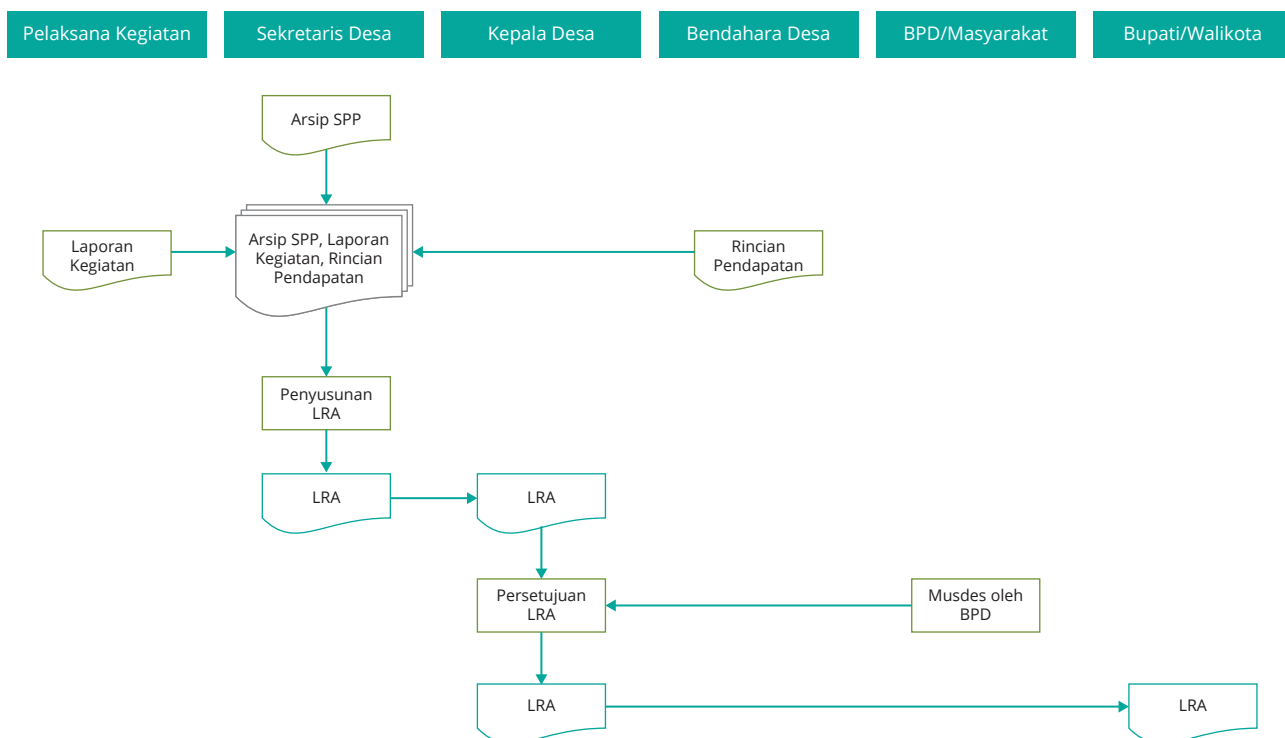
Pelaksana Kegiatan

Sekretaris Desa

Kepala Desa

Bendahara Desa

BPD/Masyarakat

Bupati/Walikota

Arsip SPP

Laporan Kegiatan

Arsip SPP, Laporan Kegiatan, Rincian Pendapatan

Rincian Pendapatan

Penyusunan LRA

LRA

LRA

Persetujuan LRA

Musdes oleh BPD

LRA

LRA